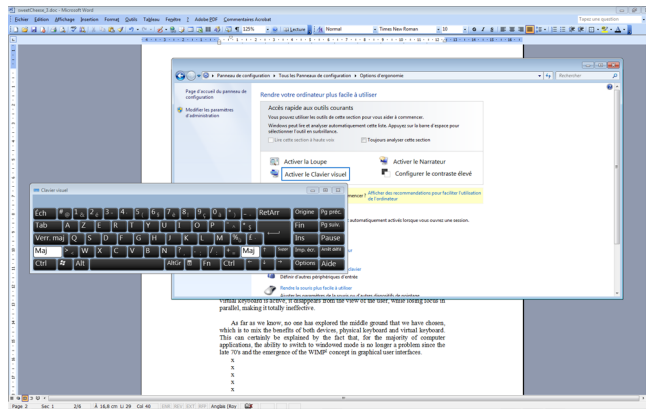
sweetDeese_3.doc - Microsoft Word

Fichier Édition Affichage Insertion Format Outils Tableau Fenêtre ? Adobe PDF Commentaires Acrobat

Tapez une question

125% Lecture Normal Times New Roman 10

Panneau de configuration › Tous les Panneaux de configuration › Options d'ergonomie

Rechercher

Page d'accueil du panneau de configuration

Modifier les paramètres d'administration

Rendre votre ordinateur plus facile à utiliser

Accès rapide aux outils courants

Vous pouvez utiliser les outils de cette section pour vous aider à commencer.

Windows peut lire et analyser automatiquement cette liste. Appuyez sur la barre d'espace pour sélectionner l'outil en surbrillance.

Lire cette section à haute voix

Toujours analyser cette section

Activer la Loupe

Activer le Narrateur

Activer le Clavier visuel

Configurer le contraste élevé

Clavier visuel

| Éch | ² | & 1 | é 2 | " 3 | ' 4 | ( 5 | - 6 | è 7 | _ 8 | ç 9 | à 0 | ) ° | = + | RetArr | Origine | Pg. préc. |
|---|---|---|---|---|---|---|---|---|---|---|---|---|---|---|---|---|
| Tab | A | Z | E | R | T | Y | U | I | O | P | ^ | $ £ | | | Fin | Pg. suiv. |
| Verr. maj | Q | S | D | F | G | H | J | K | L | M | % | µ | | | Ins | Pause |
| Maj | < > | W | X | C | V | B | N | ? , | . ; | / : | § ! | Maj | ↑ | Suppr | Imp. écr. | Arrêt défil |
| Ctrl | ⊞ | Alt | | | | | | AltGr | ⊞ | Fn | Ctrl | ← | ↓ | → | Options | Aide |

mencer › Afficher des recommandations pour faciliter l'utilisation de l'ordinateur

automatiquement activés lorsque vous ouvrez une session.

clavier

Définir d'autres périphériques d'entrée

Rendre la souris plus facile à utiliser

Ajuster les paramètres de la souris ou d'autres dispositifs de pointage

virtual keyboard is active, it disappears from the view of the user, while losing focus in parallel, making it totally ineffective.

As far as we know, no one has explored the middle ground that we have chosen, which is to mix the benefits of both devices, physical keyboard and virtual keyboard. This can certainly be explained by the fact that, for the majority of computer applications, the ability to switch to windowed mode is no longer a problem since the late 70's and the emergence of the WIMP² concept in graphical user interfaces.

x
x
x
x
x

Page 2 Sec 1 2/6 À 16,8 cm Li 29 Col 40 ENR REV EXT RFP Anglais (Roy